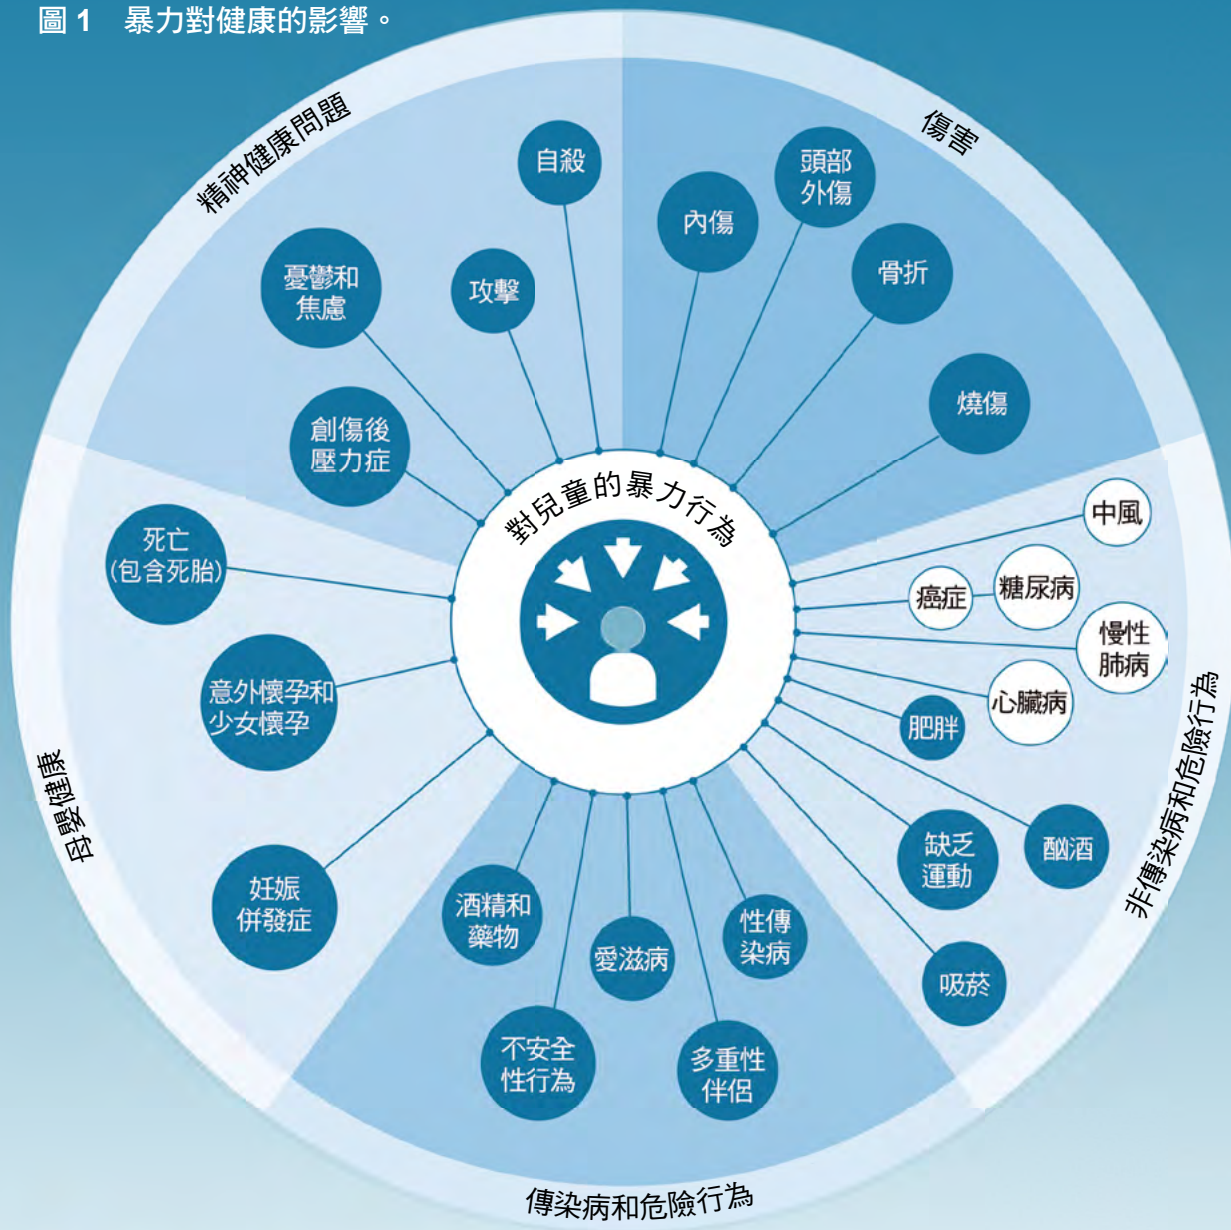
圖 1　暴力對健康的影響。

精神健康問題

自殺

憂鬱和焦慮

攻擊

創傷後壓力症

傷害

頭部外傷

內傷

骨折

燒傷

對兒童的暴力行為

母嬰健康

死亡（包含死胎）

意外懷孕和少女懷孕

妊娠併發症

非傳染病和危險行為

中風

癌症

糖尿病

慢性肺病

心臟病

肥胖

缺乏運動

酗酒

吸菸

傳染病和危險行為

酒精和藥物

愛滋病

性傳染病

不安全性行為

多重性伴侶